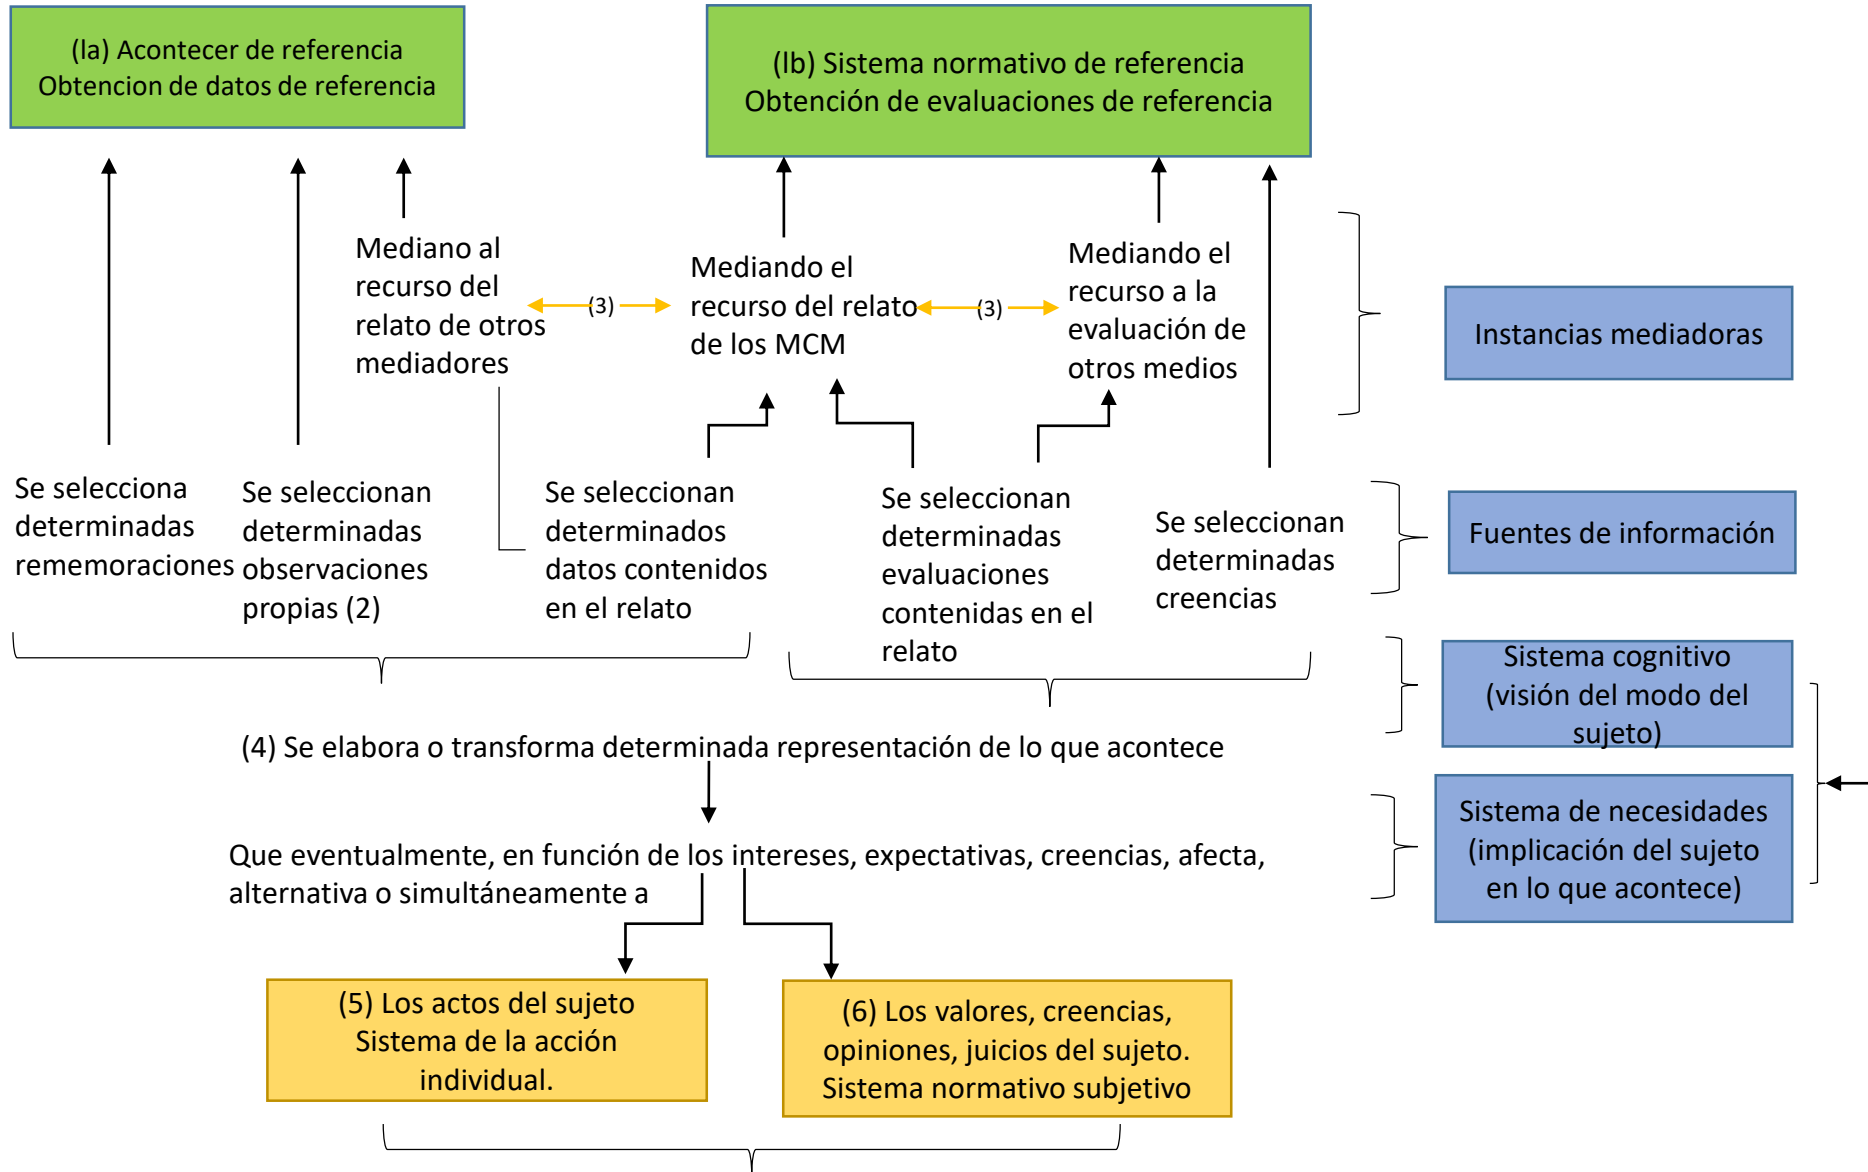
(Ia) Acontecer de referencia
Obtencion de datos de referencia

(Ib) Sistema normativo de referencia
Obtención de evaluaciones de referencia

Mediano al recurso del relato de otros mediadores

(3)

Mediando el recurso del relato de los MCM

(3)

Mediando el recurso a la evaluación de otros medios

Instancias mediadoras

Se selecciona determinadas rememoraciones

Se seleccionan determinadas observaciones propias (2)

Se seleccionan determinados datos contenidos en el relato

Se seleccionan determinadas evaluaciones contenidas en el relato

Se seleccionan determinadas creencias

Fuentes de información

Sistema cognitivo (visión del modo del sujeto)

Sistema de necesidades (implicación del sujeto en lo que acontece)

(4) Se elabora o transforma determinada representación de lo que acontece

Que eventualmente, en función de los intereses, expectativas, creencias, afecta, alternativa o simultáneamente a

(5) Los actos del sujeto
Sistema de la acción individual.

(6) Los valores, creencias, opiniones, juicios del sujeto.
Sistema normativo subjetivo